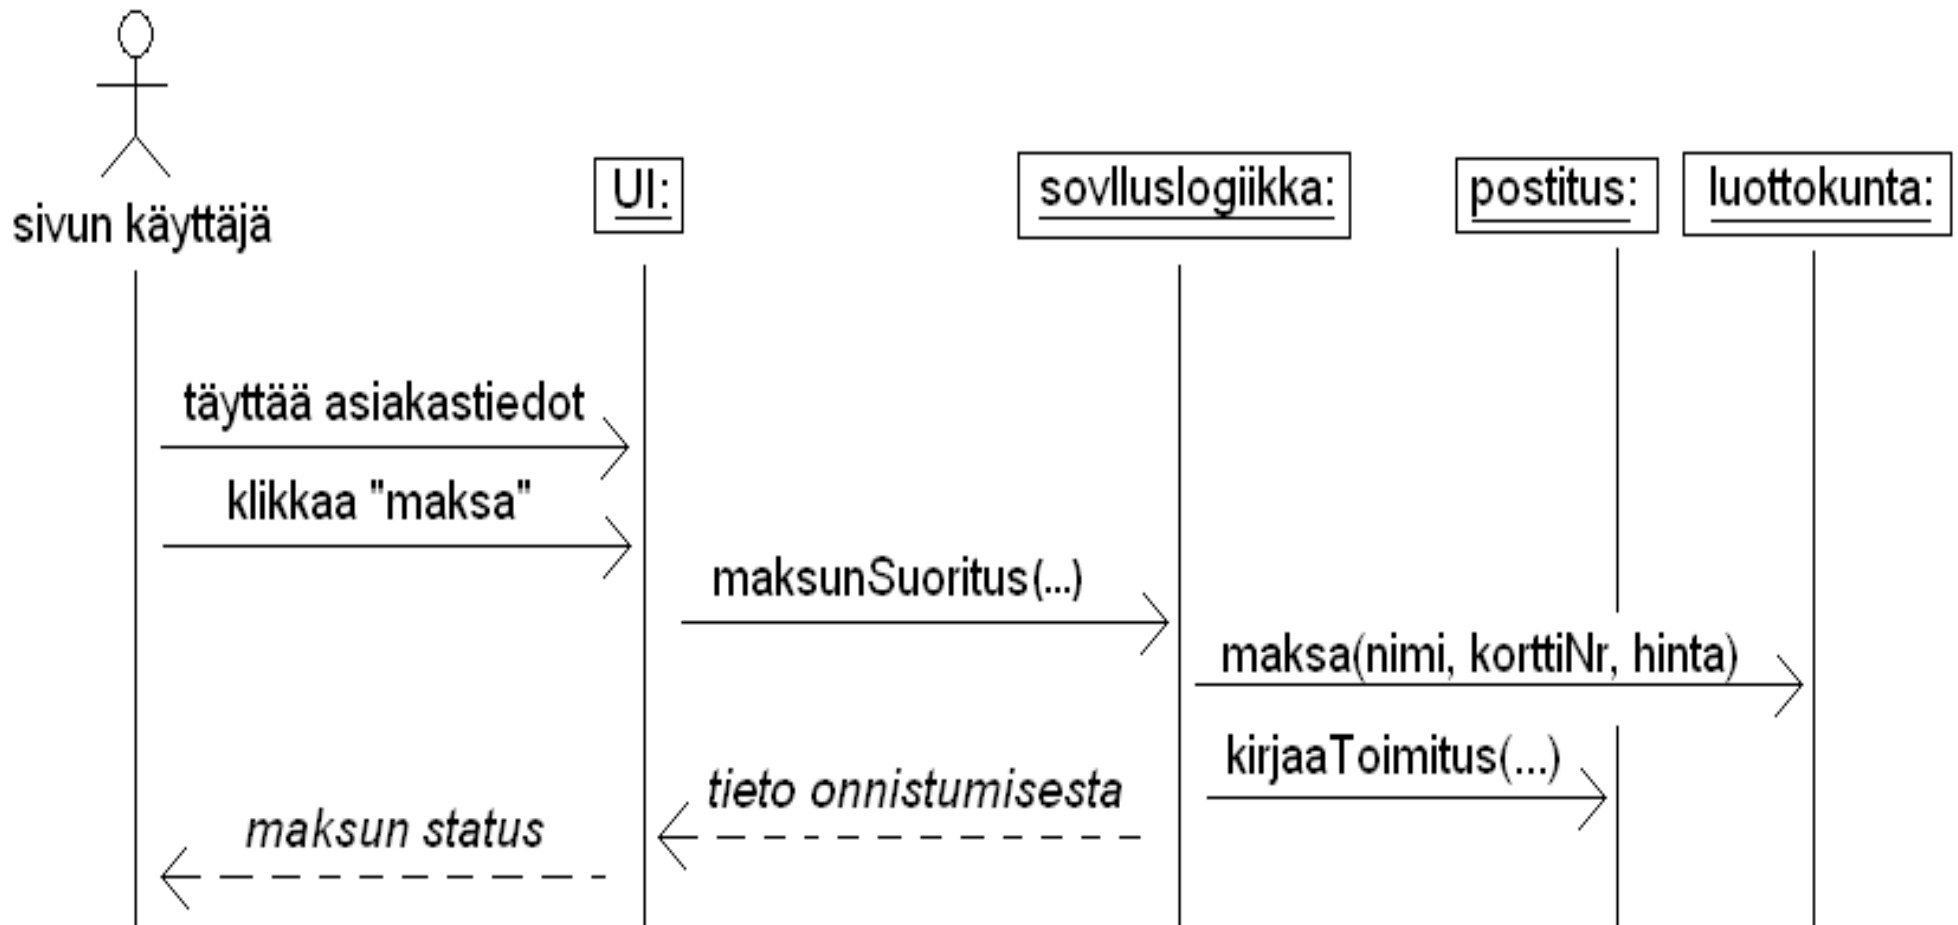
sivun käyttäjä

UI:

sovlluslogiikka:

postitus:

luottokunta:

täyttää asiakastiedot

klikkaa "maksa"

maksunSuoritus(...)

maksa(nimi, korttiNr, hinta)

kirjaaToimitus(...)

tieto onnistumisesta

maksun status